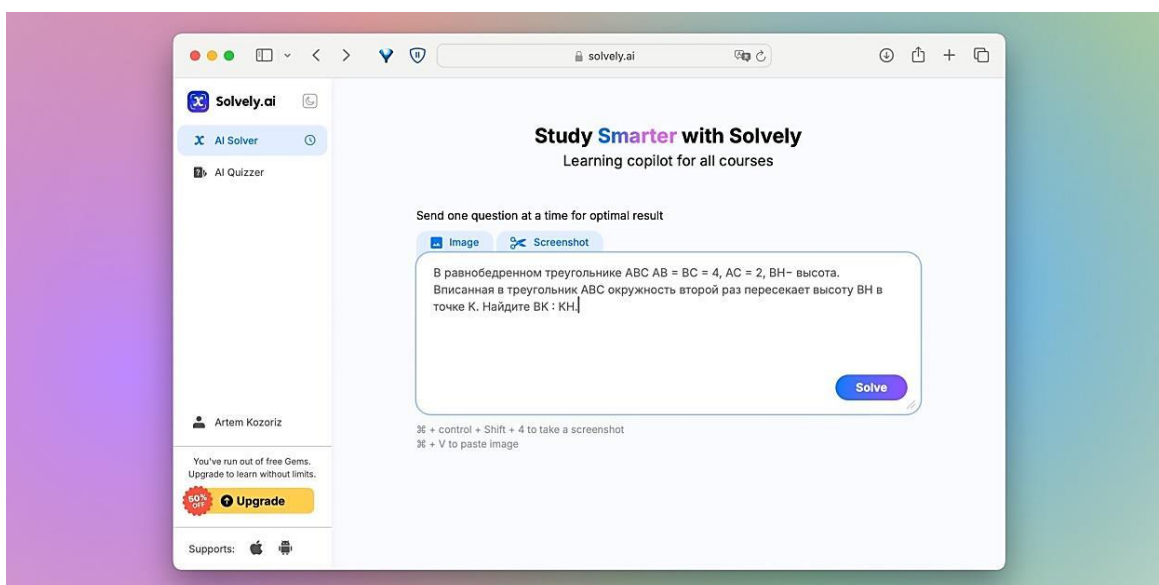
solvely.ai

Solvely.ai

AI Solver

AI Quizzer

Study Smarter with Solvely
Learning copilot for all courses

Send one question at a time for optimal result

Image Screenshot

В равнобедренном треугольнике ABC AB = BC = 4, AC = 2, BH– высота. Вписанная в треугольник ABC окружность второй раз пересекает высоту BH в точке K. Найдите BK : KH.

Solve

⌘ + control + Shift + 4 to take a screenshot
⌘ + V to paste image

Artem Kozoriz

You've run out of free Gems. Upgrade to learn without limits.

60% OFF

Upgrade

Supports: